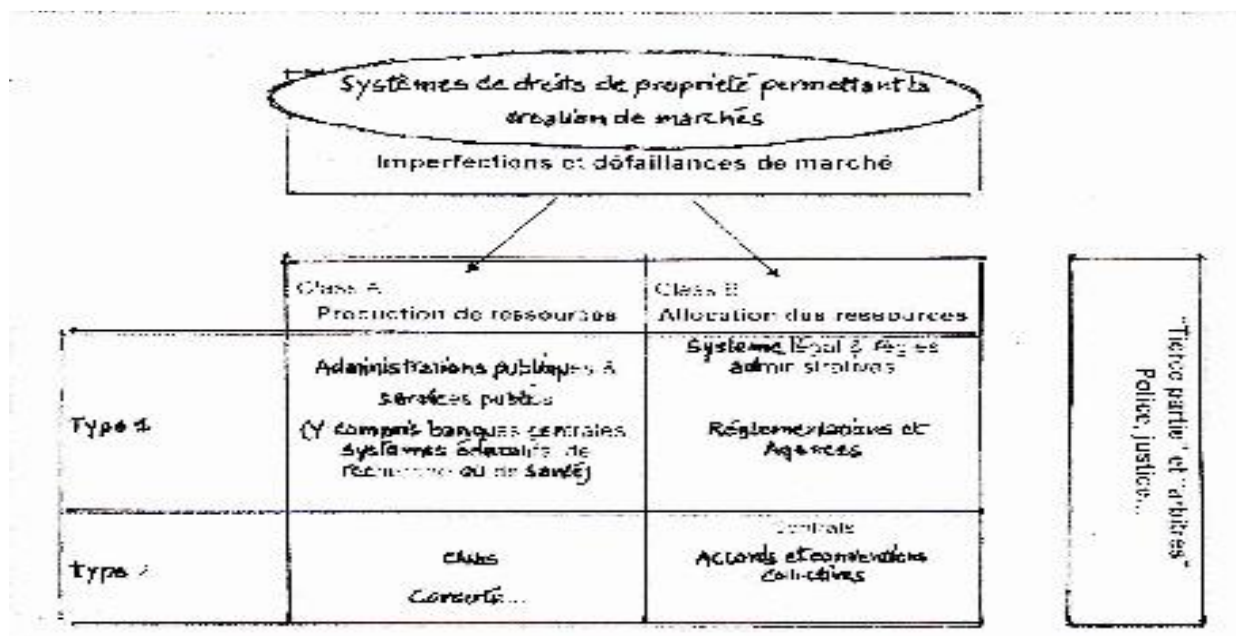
Systèmes de droits de propriété permettant la création de marchés

Imperfections et défaillances de marché

| | Class A Production de ressources | Class B Allocation des ressources |
|---|---|---|
| Type 1 | Administrations publiques & services publics (Y compris banques centrales systèmes éducatifs de recherche ou de santé) | Système légal & règles administratives Réglementations et Agences |
| Type 2 | Clubs Consortia... | Contrats Accords et conventions collectives |

"Tierce partie" et "arbitres" Police, justice...